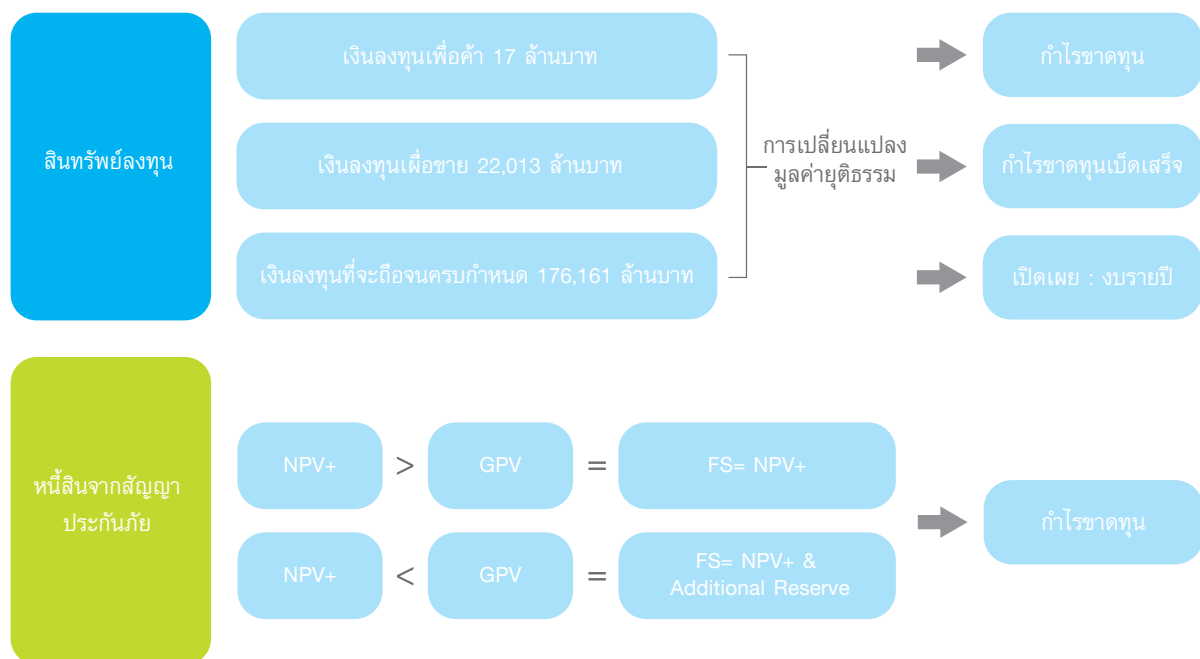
สินทรัพย์ลงทุน

เงินลงทุนเพื่อค้า 17 ล้านบาท

เงินลงทุนเผื่อขาย 22,013 ล้านบาท

เงินลงทุนที่จะถือจนครบกำหนด 176,161 ล้านบาท

การเปลี่ยนแปลง มูลค่ายุติธรรม

กำไรขาดทุน

กำไรขาดทุนเบ็ดเสร็จ

เปิดเผย : งบรายปี

หนี้สินจากสัญญาประกันภัย

NPV+

>

GPV

=

FS= NPV+

NPV+

<

GPV

=

FS= NPV+ & Additional Reserve

กำไรขาดทุน